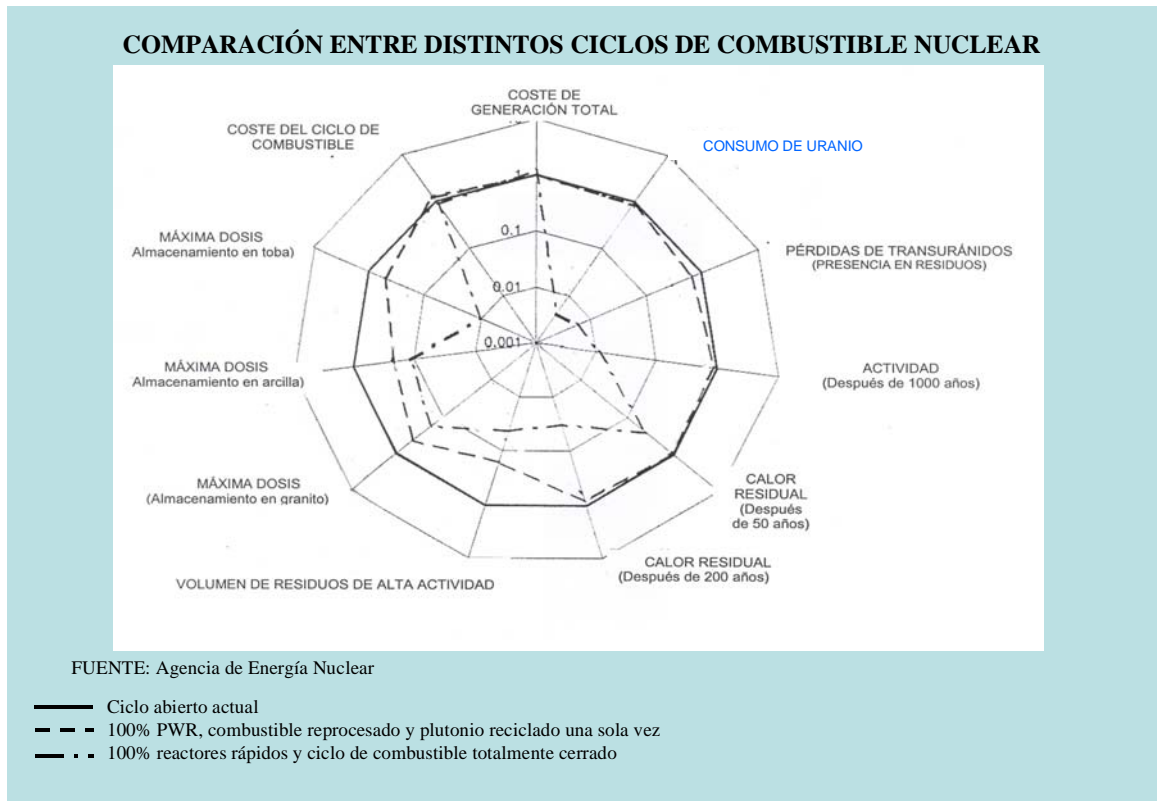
COMPARACIÓN ENTRE DISTINTOS CICLOS DE COMBUSTIBLE NUCLEAR

COSTE DE GENERACIÓN TOTAL

CONSUMO DE URANIO

PÉRDIDAS DE TRANSURÁNIDOS (PRESENCIA EN RESIDUOS)

ACTIVIDAD (Después de 1000 años)

CALOR RESIDUAL (Después de 50 años)

CALOR RESIDUAL (Después de 200 años)

VOLUMEN DE RESIDUOS DE ALTA ACTIVIDAD

MÁXIMA DOSIS (Almacenamiento en granito)

MÁXIMA DOSIS Almacenamiento en arcilla)

MÁXIMA DOSIS Almacenamiento en toba)

COSTE DEL CICLO DE COMBUSTIBLE

0.1

0.01

0.001

FUENTE: Agencia de Energía Nuclear

Ciclo abierto actual

100% PWR, combustible reprocesado y plutonio reciclado una sola vez

100% reactores rápidos y ciclo de combustible totalmente cerrado